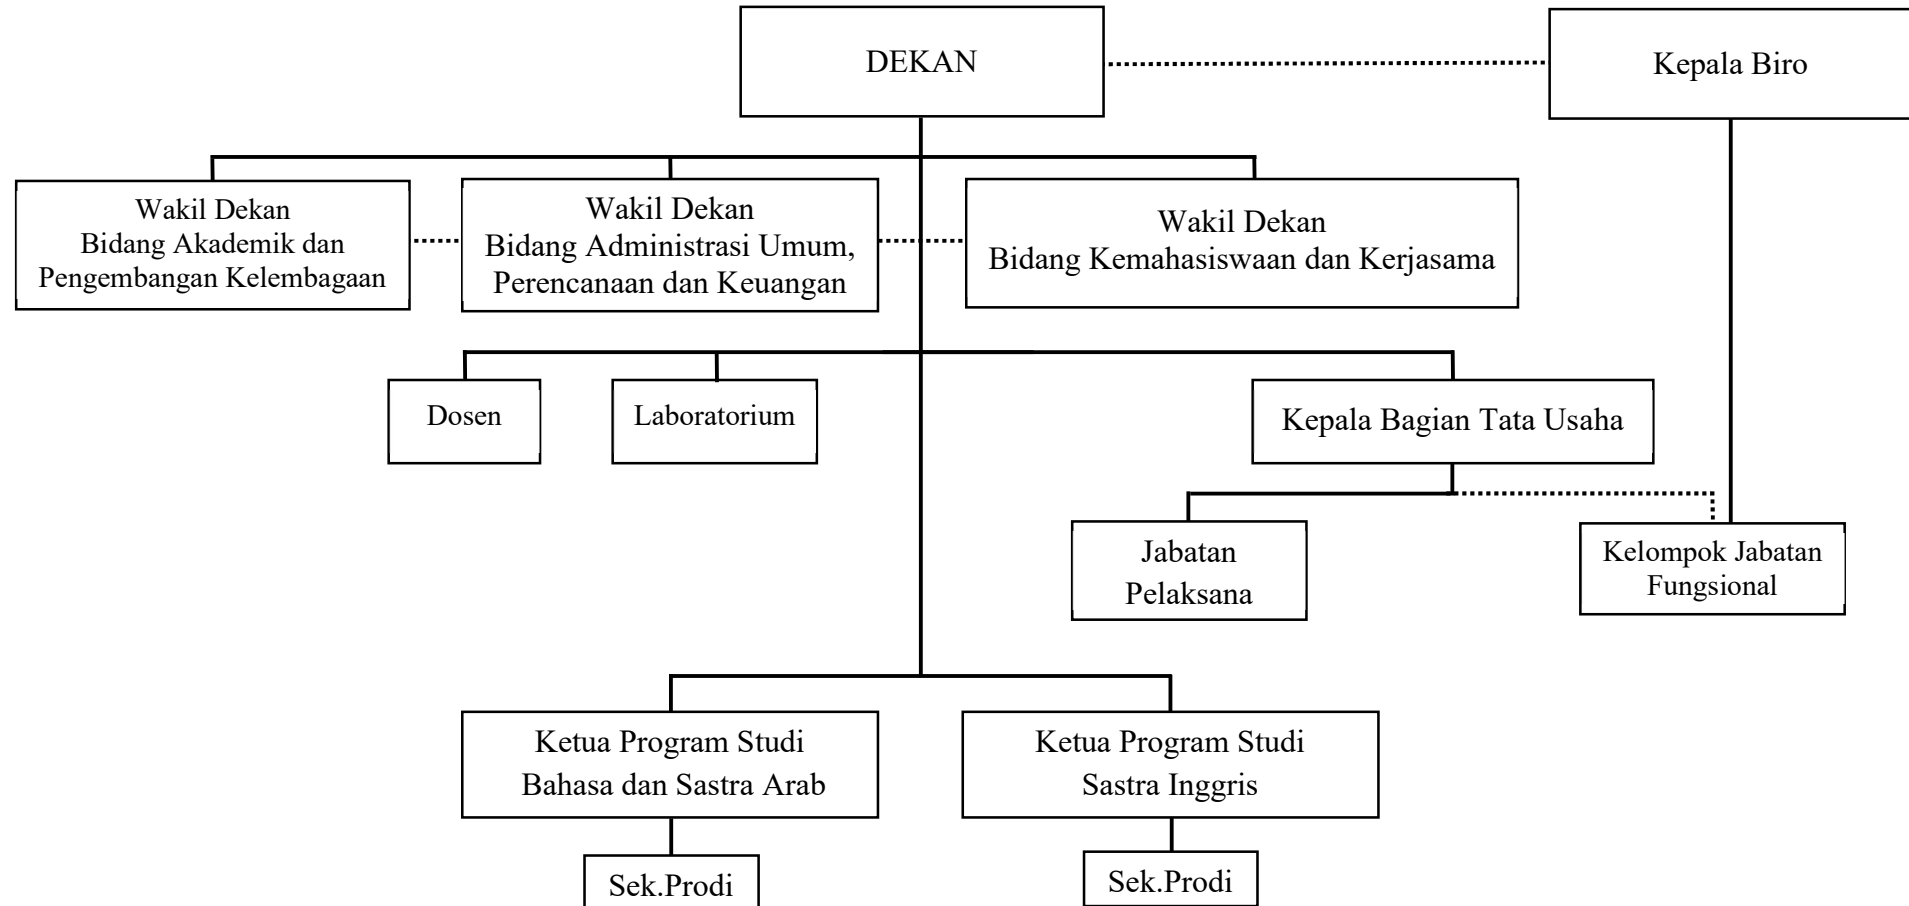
DEKAN

Kepala Biro

Wakil Dekan
Bidang Akademik dan Pengembangan Kelembagaan

Wakil Dekan
Bidang Administrasi Umum, Perencanaan dan Keuangan

Wakil Dekan
Bidang Kemahasiswaan dan Kerjasama

Dosen

Laboratorium

Kepala Bagian Tata Usaha

Jabatan Pelaksana

Kelompok Jabatan Fungsional

Ketua Program Studi
Bahasa dan Sastra Arab

Ketua Program Studi
Sastra Inggris

Sek.Prodi

Sek.Prodi